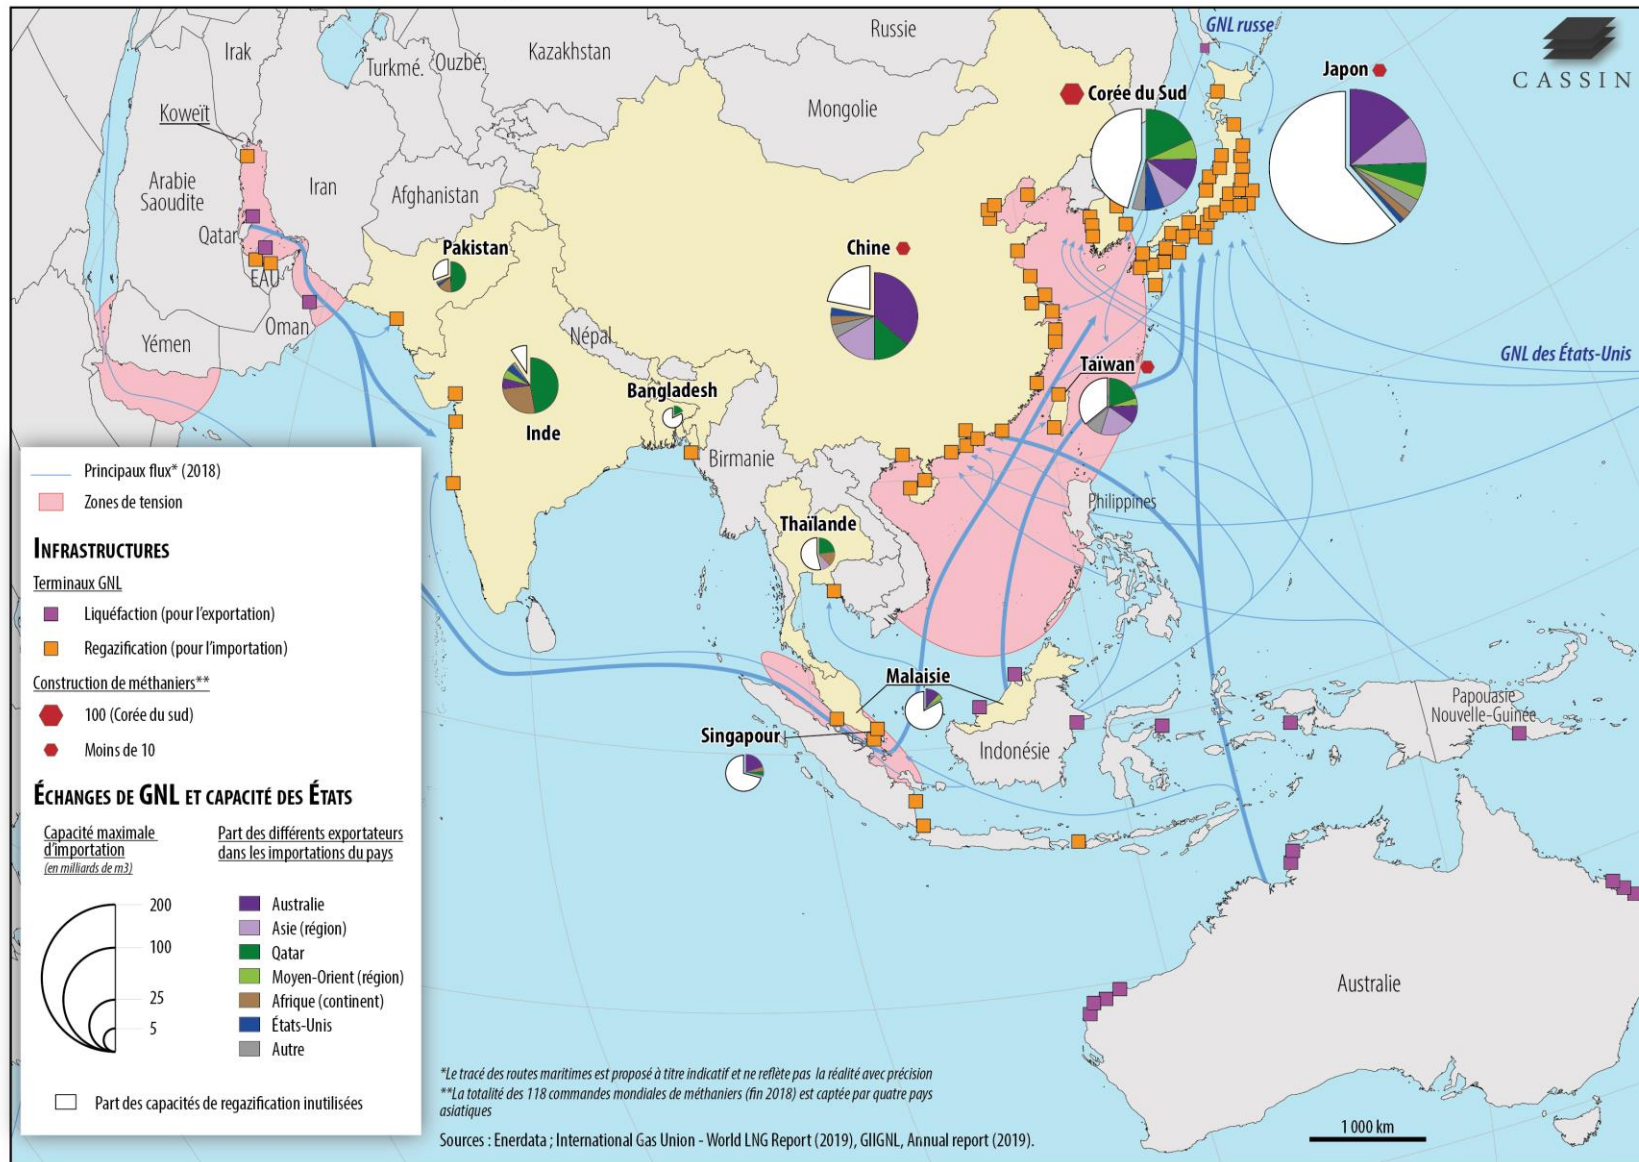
CASSIN

Russie
GNL russe
Irak
Turkmé.
Ouzbé.
Kazakhstan
Mongolie
Japon
Corée du Sud
Koweït
Arabie Saoudite
Iran
Afghanistan
Qatar
EAU
Oman
Yémen
Pakistan
Chine
Népal
Inde
Bangladesh
Birmanie
Taïwan
GNL des États-Unis
Philippines
Thaïlande
Malaisie
Singapour
Indonésie
Papouasie Nouvelle-Guinée
Australie

Principaux flux* (2018)
Zones de tension

INFRASTRUCTURES
Terminaux GNL
Liquéfaction (pour l'exportation)
Regazification (pour l'importation)
Construction de méthaniers**
100 (Corée du sud)
Moins de 10

ÉCHANGES DE GNL ET CAPACITÉ DES ÉTATS
Capacité maximale d'importation (en milliards de m3)
200
100
25
5
Part des différents exportateurs dans les importations du pays
Australie
Asie (région)
Qatar
Moyen-Orient (région)
Afrique (continent)
États-Unis
Autre
Part des capacités de regazification inutilisées

*Le tracé des routes maritimes est proposé à titre indicatif et ne reflète pas la réalité avec précision
**La totalité des 118 commandes mondiales de méthaniers (fin 2018) est captée par quatre pays asiatiques

Sources : Enerdata ; International Gas Union - World LNG Report (2019), GIIGNL, Annual report (2019).

1 000 km